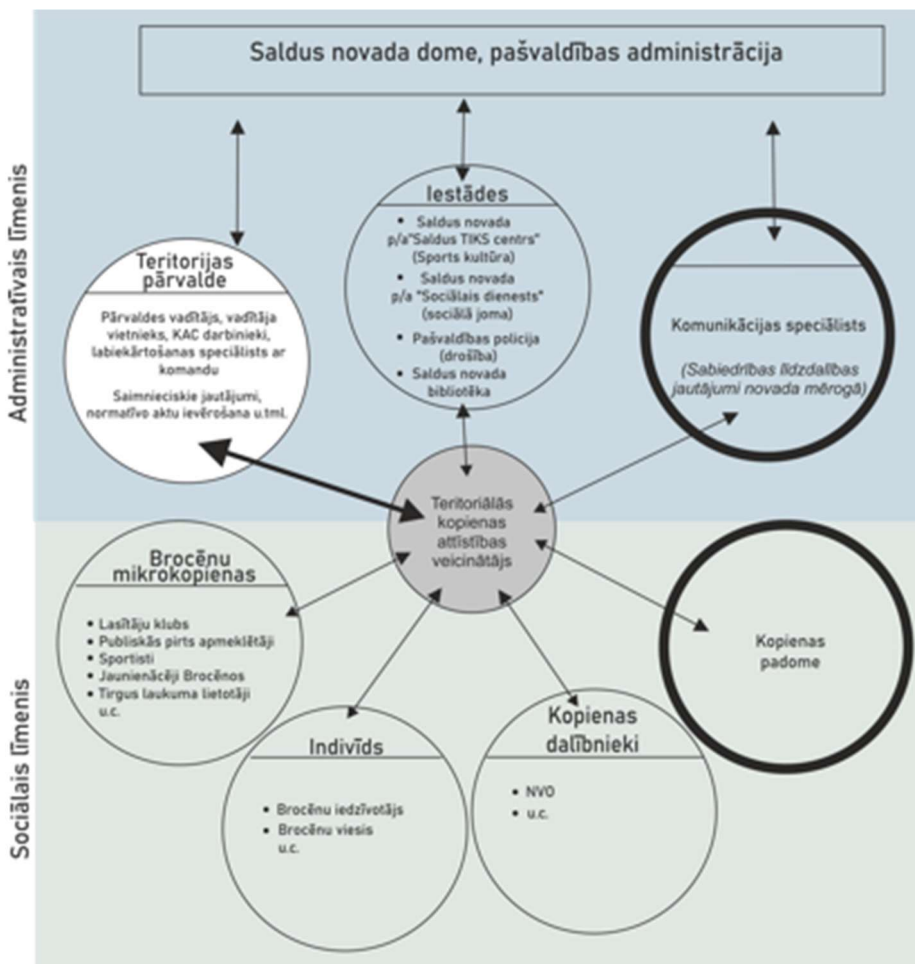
Saldus novada dome, pašvaldības administrācija

Administratīvais līmenis

Iestādes

- Saldus novada p/a"Saldus TIKS centrs" (Sports kultūra)
- Saldus novada p/a "Sociālais dienests" (sociālā joma)
- Pašvaldības policija (drošība)
- Saldus novada bibliotēka

Teritorijas pārvalde

Pārvaldes vadītājs, vadītāja vietnieks, KAC darbinieki, labiekārtošanas speciālists ar komandu

Saimnieciskie jautājumi, normatīvo aktu ievērošana u.tml.

Komunikācijas speciālists

(Sabiedrības līdzdalības jautājumi novada mērogā)

Teritoriālās kopienas attīstības veicinātājs

Sociālais līmenis

Brocēnu mikrokopienas

- Lasītāju klubs
- Publiskās pirts apmeklētāji
- Sportisti
- Jaunienācēji Brocēnos
- Tirgus laukuma lietotāji u.c.

Kopienas padome

Indivīds

- Brocēnu iedzīvotājs
- Brocēnu viesis u.c.

Kopienas dalībnieki

- NVO
- u.c.